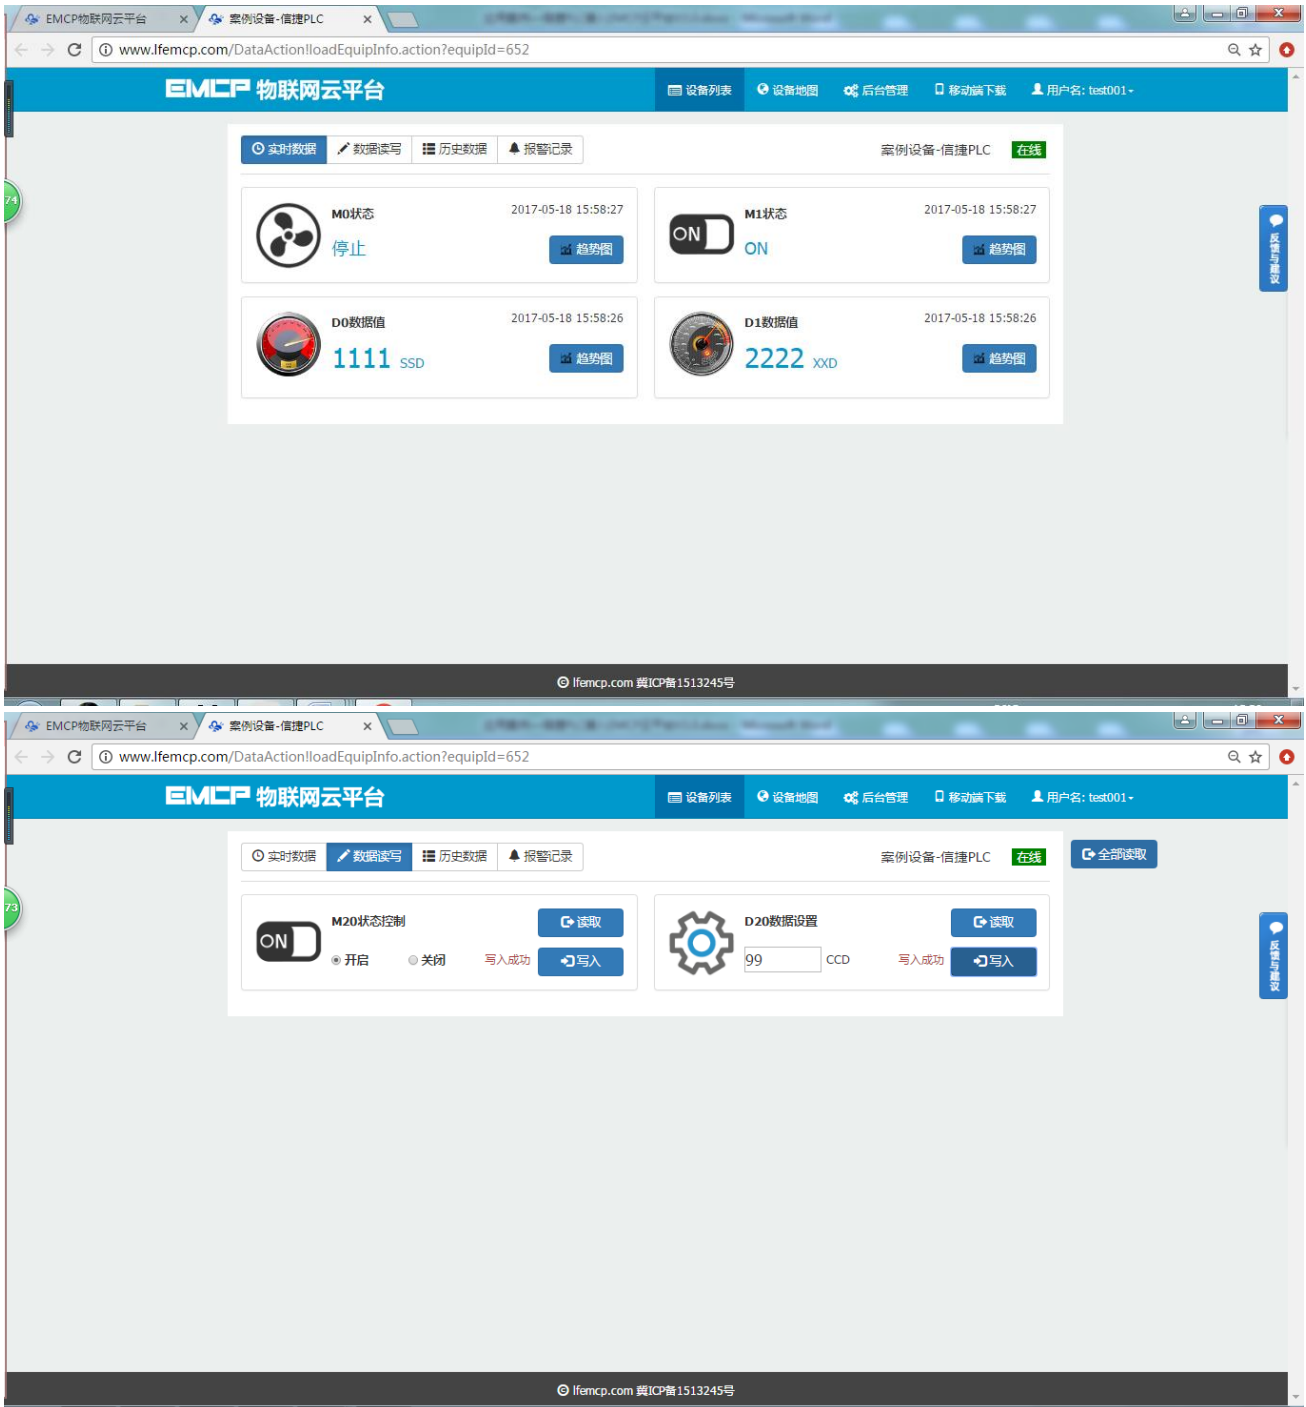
EMCP物联网云平台 ×
案例设备-信捷PLC ×
www.lfemcp.com/DataAction!loadEquipInfo.action?equipId=652

EMCP 物联网云平台
设备列表 设备地图 后台管理 移动端下载 用户名: test001

实时数据 数据读写 历史数据 报警记录
案例设备-信捷PLC 在线

M0状态 2017-05-18 15:58:27
停止
趋势图

M1状态 2017-05-18 15:58:27
ON
ON
趋势图

D0数据值 2017-05-18 15:58:26
1111 SSD
趋势图

D1数据值 2017-05-18 15:58:26
2222 XXD
趋势图

反馈与建议

74

© lfemcp.com 冀ICP备1513245号

EMCP物联网云平台 ×
案例设备-信捷PLC ×
www.lfemcp.com/DataAction!loadEquipInfo.action?equipId=652

EMCP 物联网云平台
设备列表 设备地图 后台管理 移动端下载 用户名: test001

实时数据 数据读写 历史数据 报警记录
案例设备-信捷PLC 在线
全部读取

M20状态控制
ON
读取
开启 关闭 写入成功
写入

D20数据设置
读取
99 CCD 写入成功
写入

反馈与建议

73

© lfemcp.com 冀ICP备1513245号